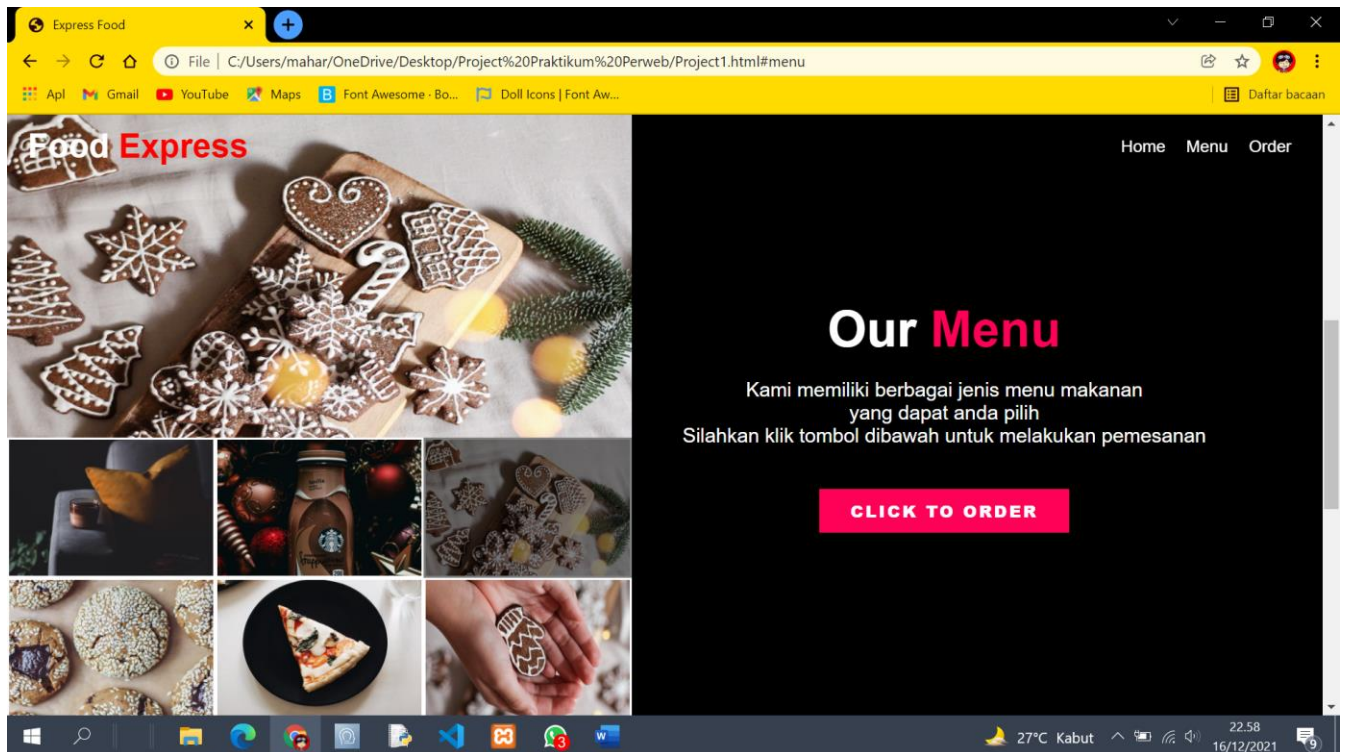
Express Food

File | C:/Users/mahar/OneDrive/Desktop/Project%20Praktikum%20Perweb/Project1.html#menu

Apl Gmail YouTube Maps Font Awesome · Bo... Doll Icons | Font Aw... Daftar bacaan

Food Express

Home Menu Order

Our Menu

Kami memiliki berbagai jenis menu makanan yang dapat anda pilih
Silahkan klik tombol dibawah untuk melakukan pemesanan

CLICK TO ORDER

27°C Kabut 22.58 16/12/2021